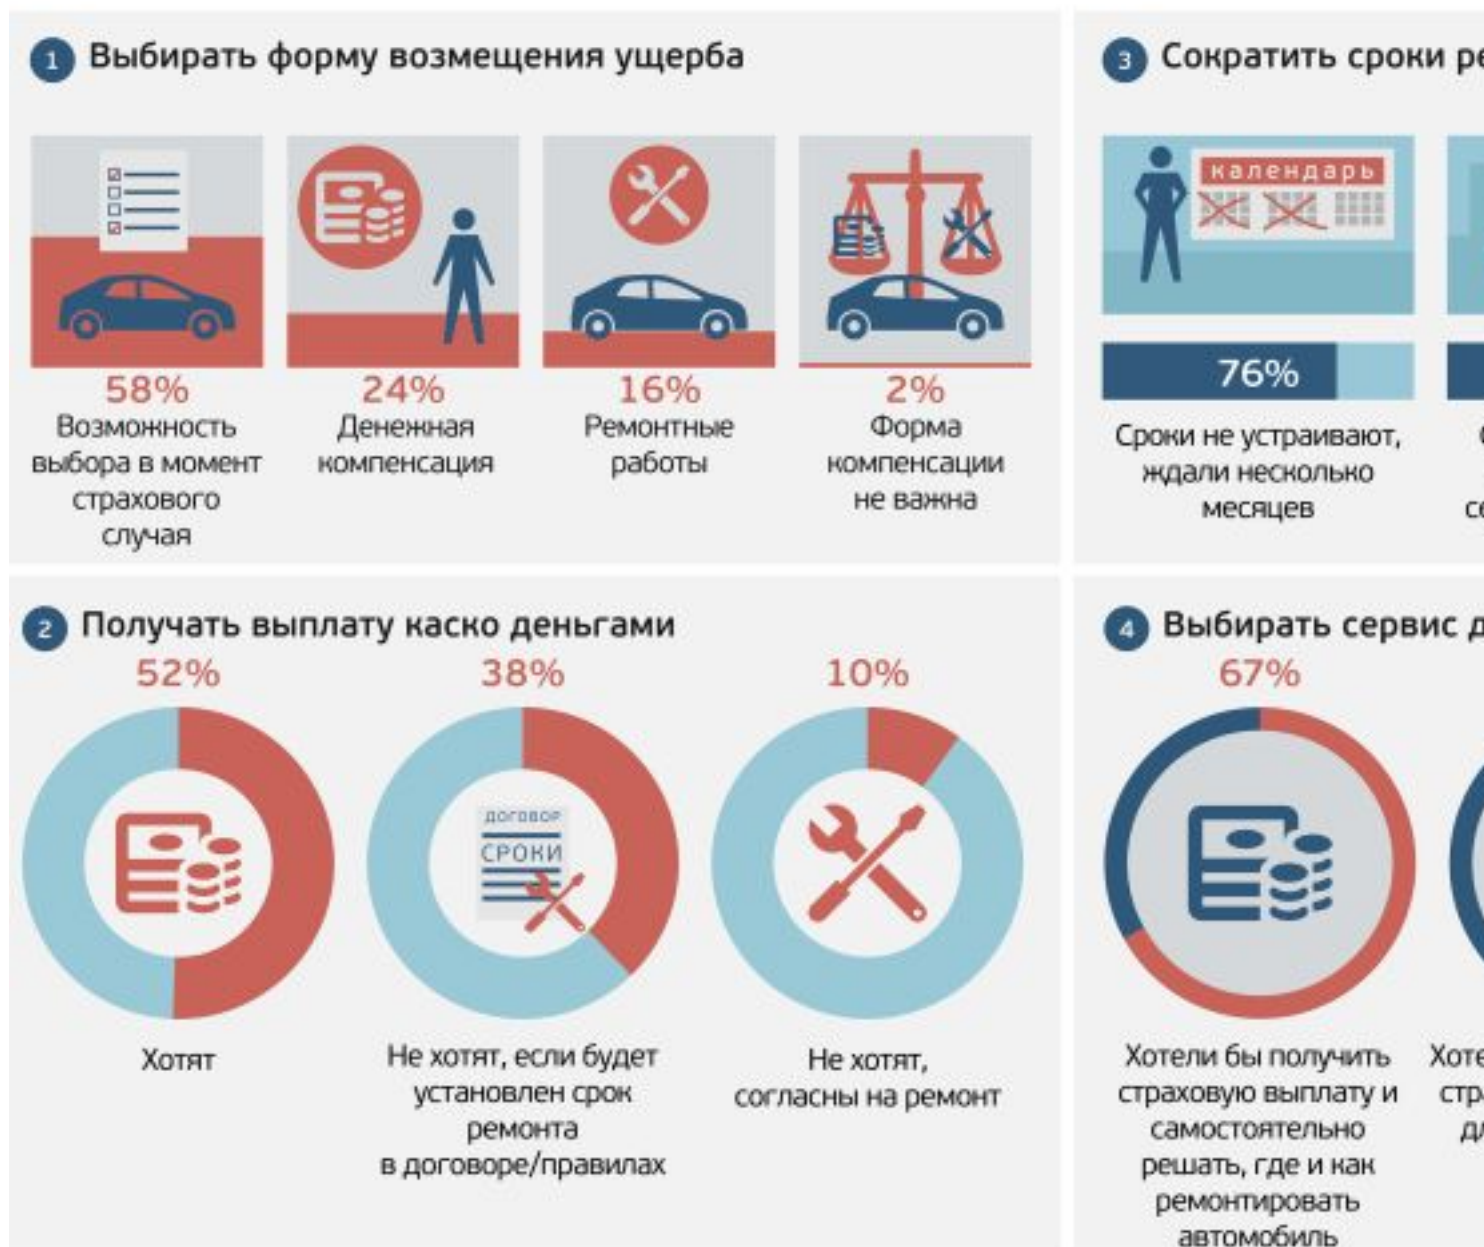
1 Выбирать форму возмещения ущерба

58%
Возможность выбора в момент страхового случая

24%
Денежная компенсация

16%
Ремонтные работы

2%
Форма компенсации не важна

3 Сократить сроки ре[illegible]

календарь

76%
Сроки не устраивают, ждали несколько месяцев

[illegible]

2 Получать выплату каско деньгами

52%
Хотят

38%
ДОГОВОР
СРОКИ
Не хотят, если будет установлен срок ремонта в договоре/правилах

10%
Не хотят, согласны на ремонт

4 Выбирать сервис д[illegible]

67%
Хотели бы получить страховую выплату и самостоятельно решать, где и как ремонтировать автомобиль

Хоте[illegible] стр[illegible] д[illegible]